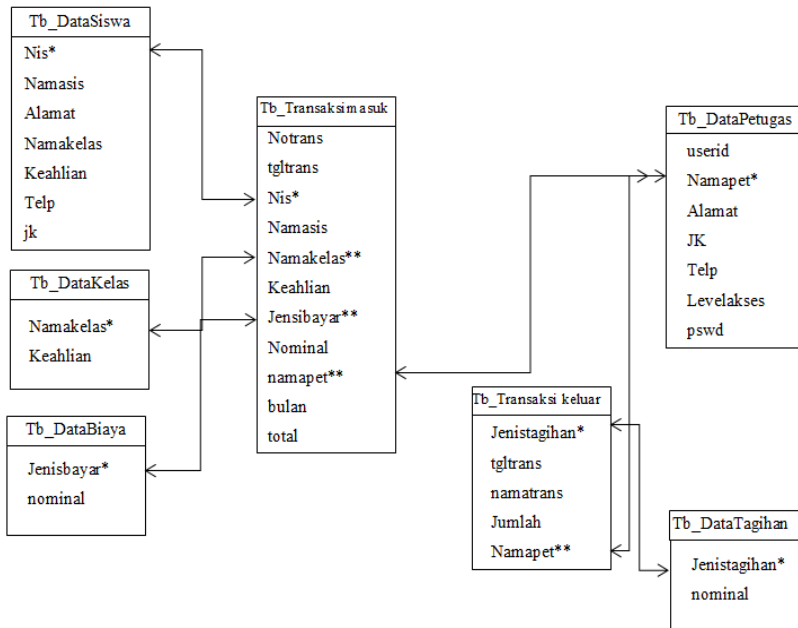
Tb_DataSiswa
Nis*
Namasis
Alamat
Namakelas
Keahlian
Telp
jk

Tb_DataKelas
Namakelas*
Keahlian

Tb_DataBiaya
Jenisbayar*
nominal

Tb_Transaksimasuk
Notrans
tgltrans
Nis*
Namasis
Namakelas**
Keahlian
Jensibayar**
Nominal
namapet**
bulan
total

Tb_DataPetugas
userid
Namapet*
Alamat
JK
Telp
Levelakses
pswd

Tb_Transaksi keluar
Jenistagihan*
tgltrans
namatrans
Jumlah
Namapet**

Tb_DataTagihan
Jenistagihan*
nominal